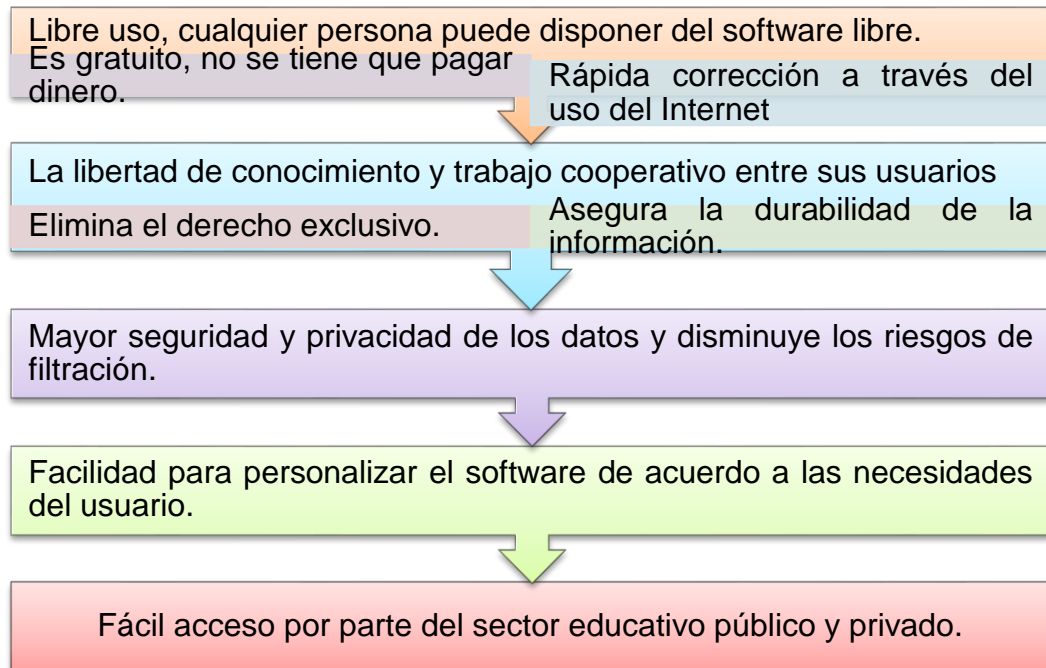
Libre uso, cualquier persona puede disponer del software libre.

Es gratuito, no se tiene que pagar dinero.

Rápida corrección a través del uso del Internet

La libertad de conocimiento y trabajo cooperativo entre sus usuarios

Elimina el derecho exclusivo.

Asegura la durabilidad de la información.

Mayor seguridad y privacidad de los datos y disminuye los riesgos de filtración.

Facilidad para personalizar el software de acuerdo a las necesidades del usuario.

Fácil acceso por parte del sector educativo público y privado.